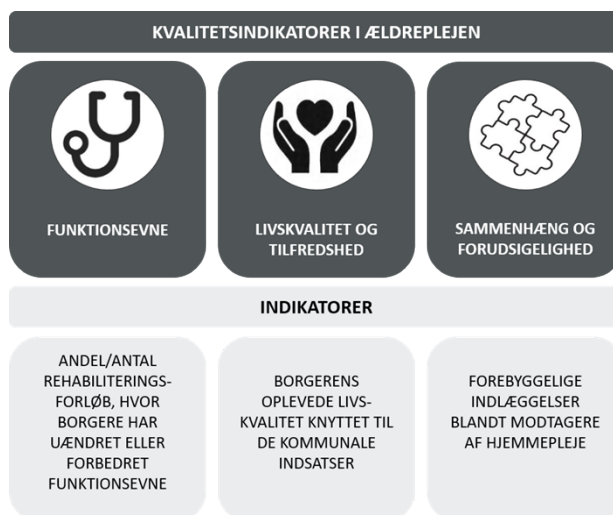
KVALITETSINDIKATORER I ÆLDREPLEJEN

FUNKTIONSEVNE

LIVSKVALITET OG TILFREDSHED

SAMMENHÆNG OG FORUDSIGELIGHED

INDIKATORER

ANDEL/ANTAL REHABILITERINGSFORLØB, HVOR BORGERE HAR UÆNDRET ELLER FORBEDRET FUNKTIONSEVNE

BORGERENS OPLEVEDE LIVSKVALITET KNYTTET TIL DE KOMMUNALE INDSATSER

FOREBYGGELIGE INDLÆGGELSER BLANDT MODTAGERE AF HJEMMEPLEJE